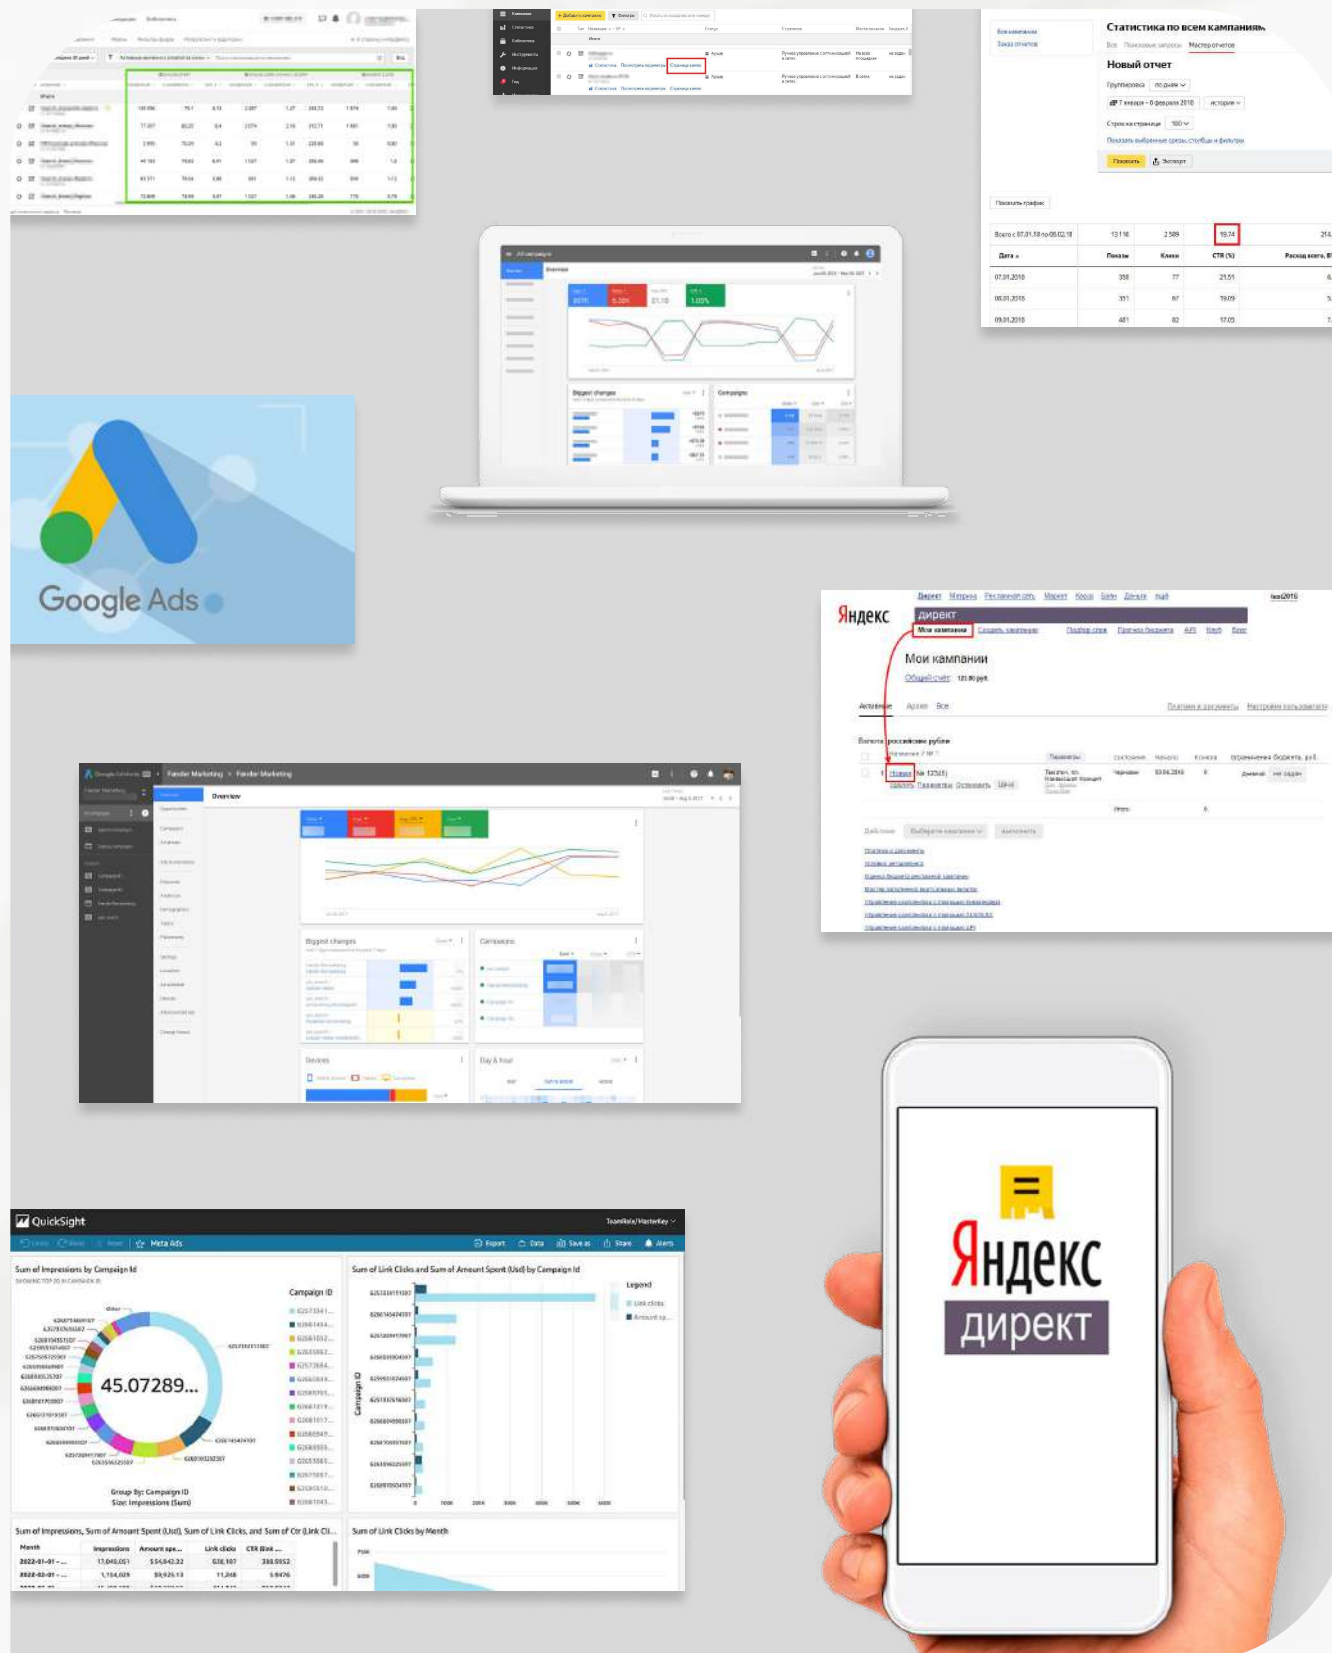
Статистика по всем кампаниям

Новый отчет

Группировка по дням

Строк на странице 100

Показать

Экспорт

Показать график

Всего с 07.01.18 по 08.02.18 | 13 118 | 2 589 | 19.74

| Дата | Показы | Клики | CTR (%) | Расход всего |
|---|---|---|---|---|
| 07.01.2018 | 358 | 77 | 21.51 | |
| 08.01.2018 | 351 | 67 | 19.09 | |
| 09.01.2018 | 481 | 82 | 17.05 | |

Google Ads

All campaigns

Overview

Biggest changes

Campaigns

Яндекс

директ

Мои кампании

Мои кампании

Общий счёт

Активные Архив Все

Валюта: российские рубли

Новая

Действия

Выполнить

Fender Marketing

Fender Marketing

Overview

Biggest changes

Campaigns

Devices

Day & hour

QuickSight

Meta Ads

Export Data Save as Share Alerts

Sum of Impressions by Campaign Id

45.07289...

Campaign ID

Group By: Campaign ID
Size: Impressions (Sum)

Sum of Link Clicks and Sum of Amount Spent (Usd) by Campaign Id

Legend

Link clicks

Amount sp...

Campaign ID

Sum of Impressions, Sum of Amount Spent (Usd), Sum of Link Clicks, and Sum of Ctr (Link Cli...

| Month | Impressions | Amount spe... | Link clicks | CTR (link ... |
|---|---|---|---|---|
| 2022-01-01 - ... | 17,040,051 | $54,042.32 | 638,107 | 388.0052 |
| 2022-02-01 - ... | 1,154,029 | $9,925.13 | 11,248 | 5.9476 |

Sum of Link Clicks by Month

Яндекс
директ